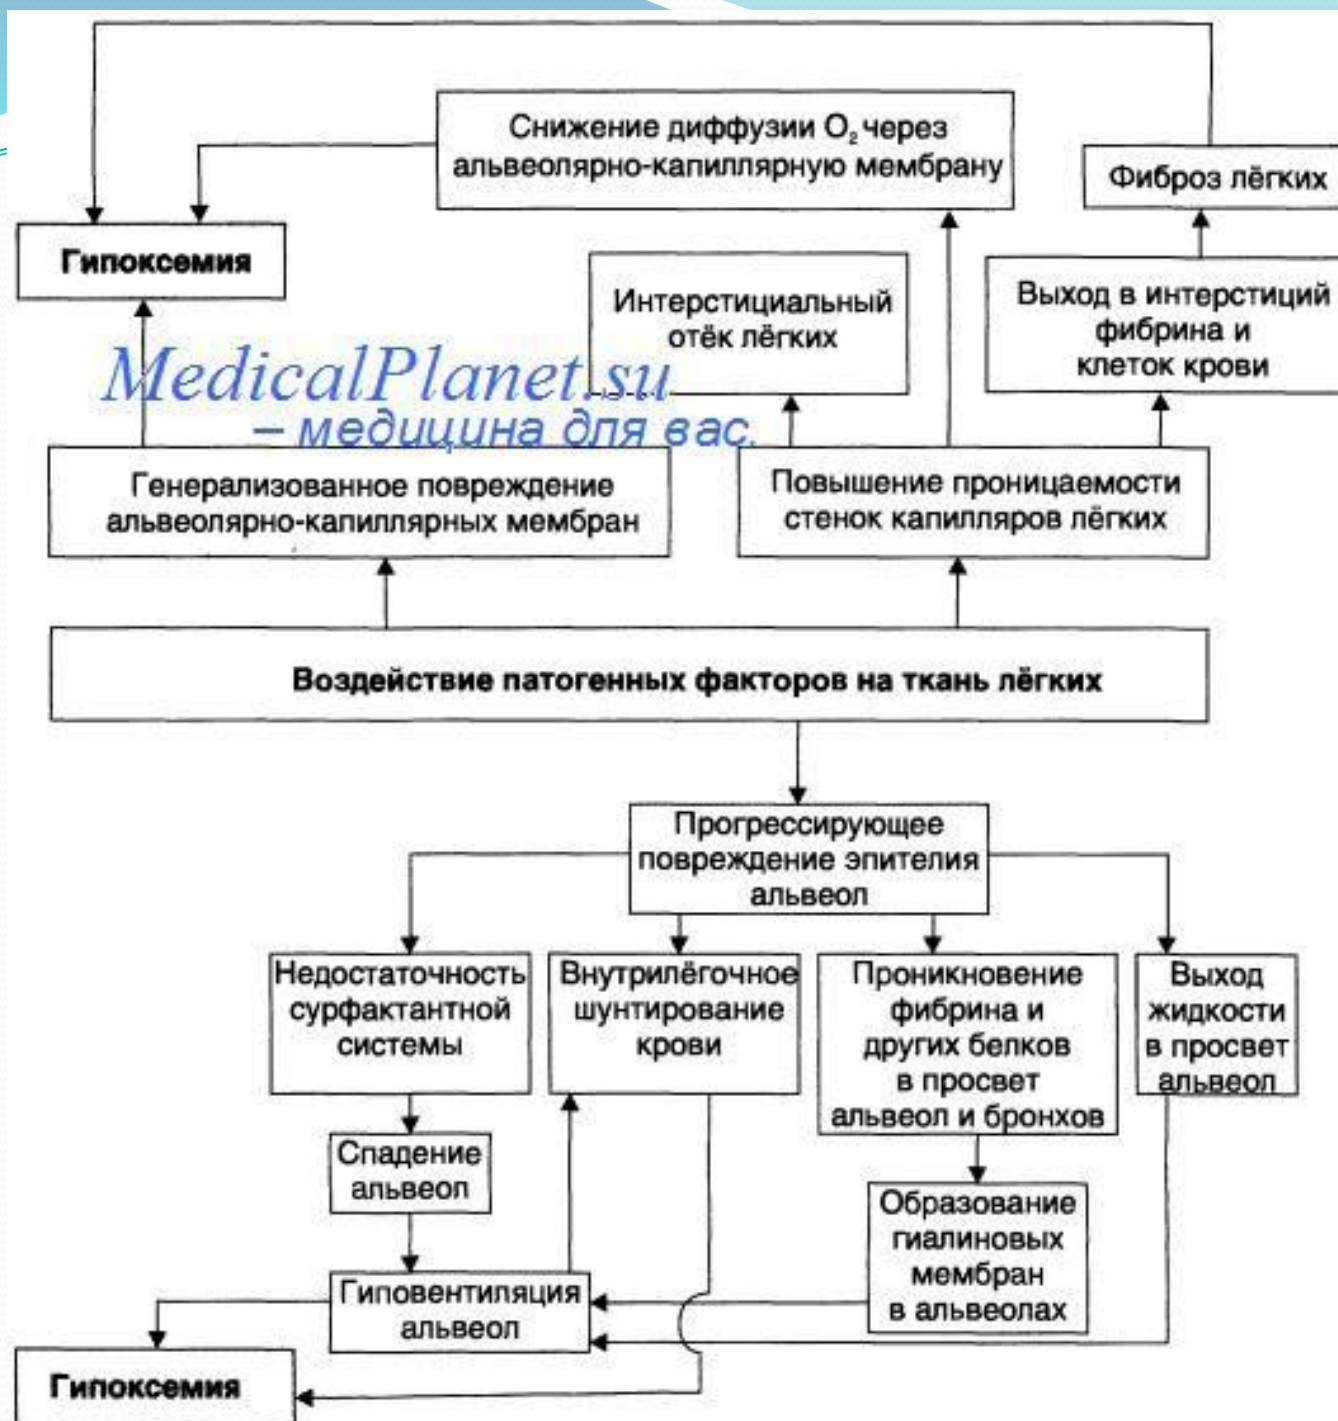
Снижение диффузии $O_2$ через альвеолярно-капиллярную мембрану

Фиброз лёгких

Гипоксемия

Интерстициальный отёк лёгких

Выход в интерстиций фибрина и клеток крови

MedicalPlanet.su
– медицина для вас.

Генерализованное повреждение альвеолярно-капиллярных мембран

Повышение проницаемости стенок капилляров лёгких

Воздействие патогенных факторов на ткань лёгких

Прогрессирующее повреждение эпителия альвеол

Недостаточность сурфактантной системы

Внутрилёгочное шунтирование крови

Проникновение фибрина и других белков в просвет альвеол и бронхов

Выход жидкости в просвет альвеол

Спадение альвеол

Образование гиалиновых мембран в альвеолах

Гиповентиляция альвеол

Гипоксемия